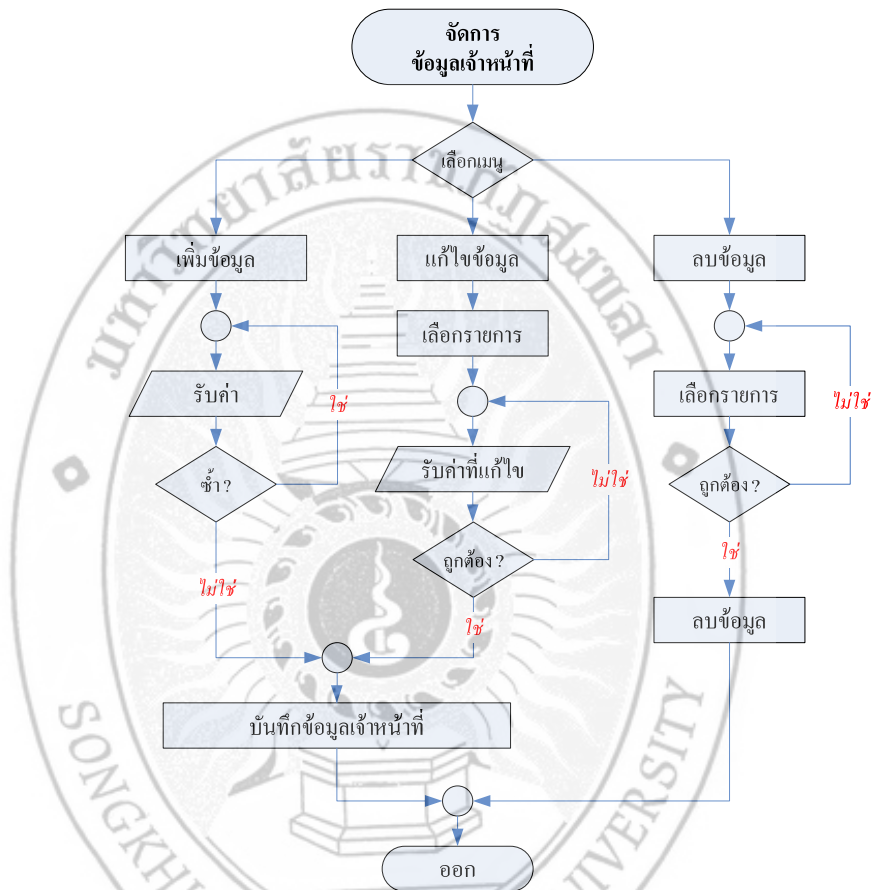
จัดการ
ข้อมูลเจ้าหน้าที่

เลือกเมนู

เพิ่มข้อมูล

แก้ไขข้อมูล

ลบข้อมูล

เลือกรายการ

รับค่า

ใช่

ซ้ำ ?

ไม่ใช่

รับค่าที่แก้ไข

ไม่ใช่

ถูกต้อง ?

ใช่

เลือกรายการ

ไม่ใช่

ถูกต้อง ?

ใช่

ลบข้อมูล

บันทึกข้อมูลเจ้าหน้าที่

ออก

มหาวิทยาลัยราชภัฏสงขลา
SONGKHLA RAJABHAT UNIVERSITY